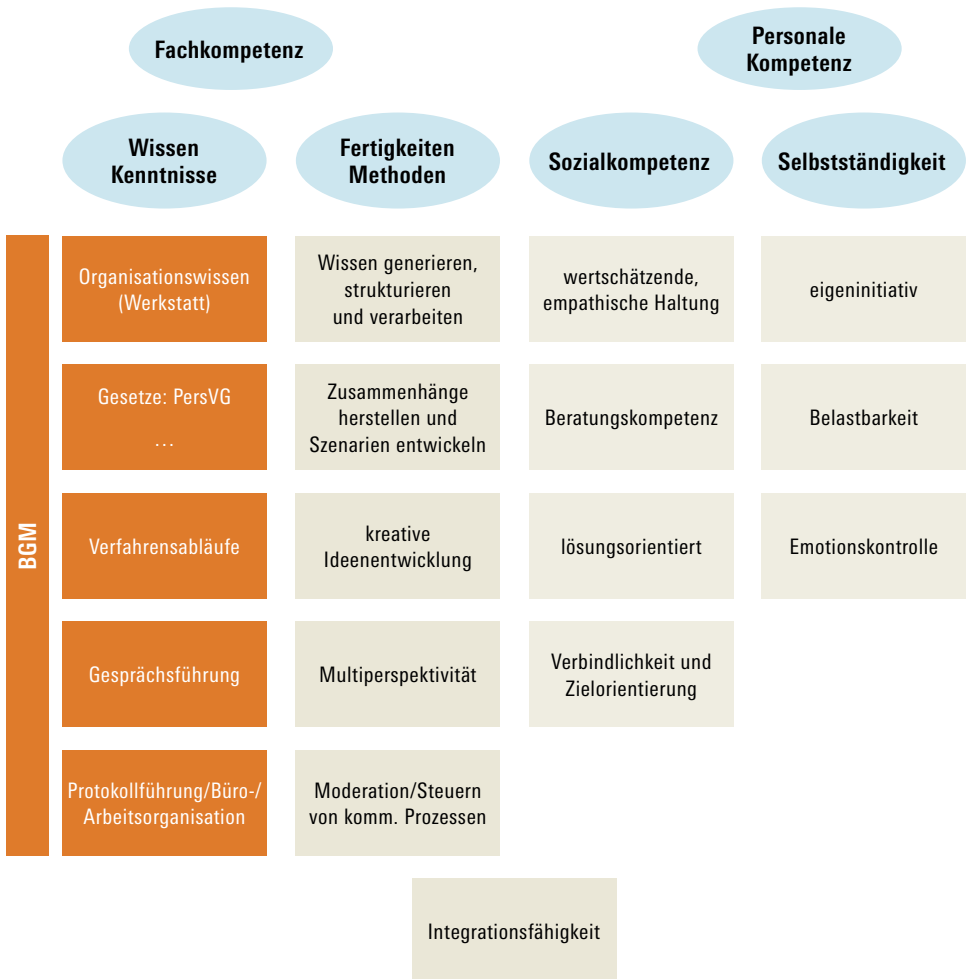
Fachkompetenz

Personale Kompetenz

| Wissen Kenntnisse | Fertigkeiten Methoden | Sozialkompetenz | Selbstständigkeit |
|---|---|---|---|
| Organisationswissen (Werkstatt) | Wissen generieren, strukturieren und verarbeiten | wertschätzende, empathische Haltung | eigeninitiativ |
| Gesetze: PersVG … | Zusammenhänge herstellen und Szenarien entwickeln | Beratungskompetenz | Belastbarkeit |
| Verfahrensabläufe | kreative Ideenentwicklung | lösungsorientiert | Emotionskontrolle |
| Gesprächsführung | Multiperspektivität | Verbindlichkeit und Zielorientierung | |
| Protokollführung/Büro-/Arbeitsorganisation | Moderation/Steuern von komm. Prozessen | | |

BGM

Integrationsfähigkeit